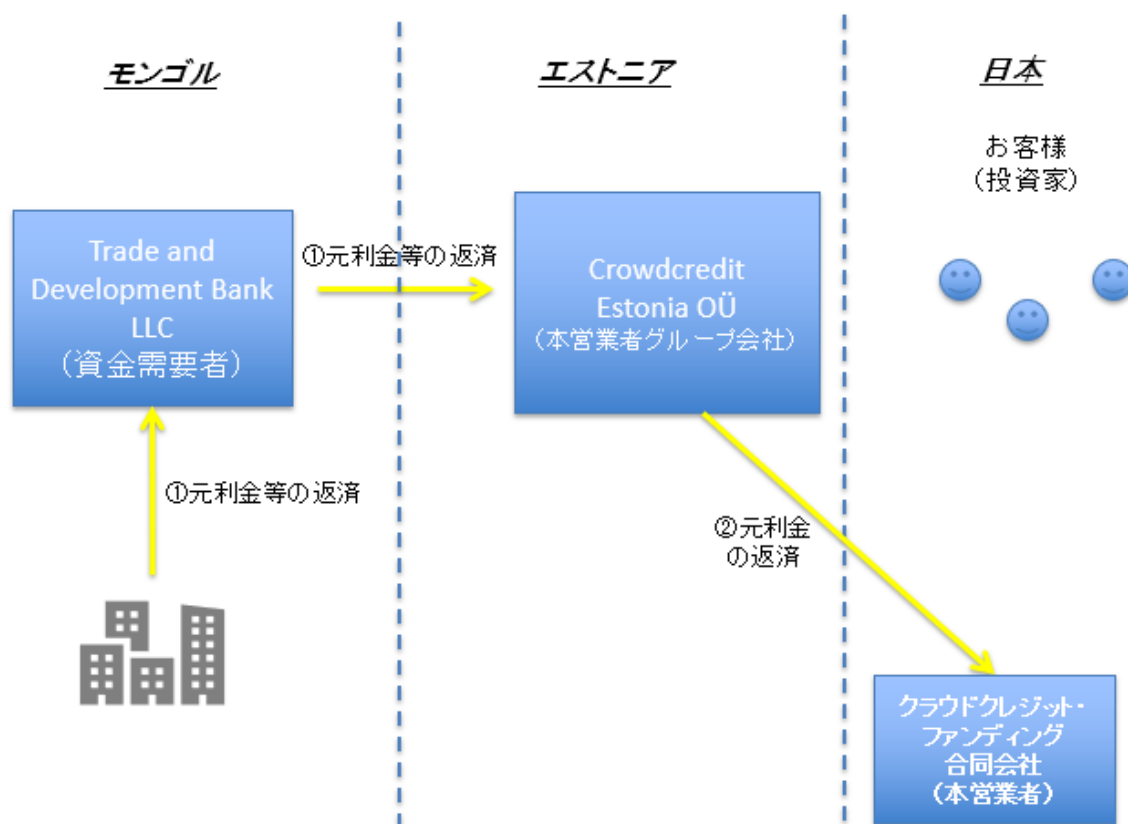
モンゴル

エストニア

日本

お客様
（投資家）

Trade and Development Bank LLC
（資金需要者）

①元利金等の返済

Crowdcredit Estonia OÜ
（本営業者グループ会社）

①元利金等の返済

②元利金
の返済

クラウドクレジット・
ファンディング
合同会社
（本営業者）